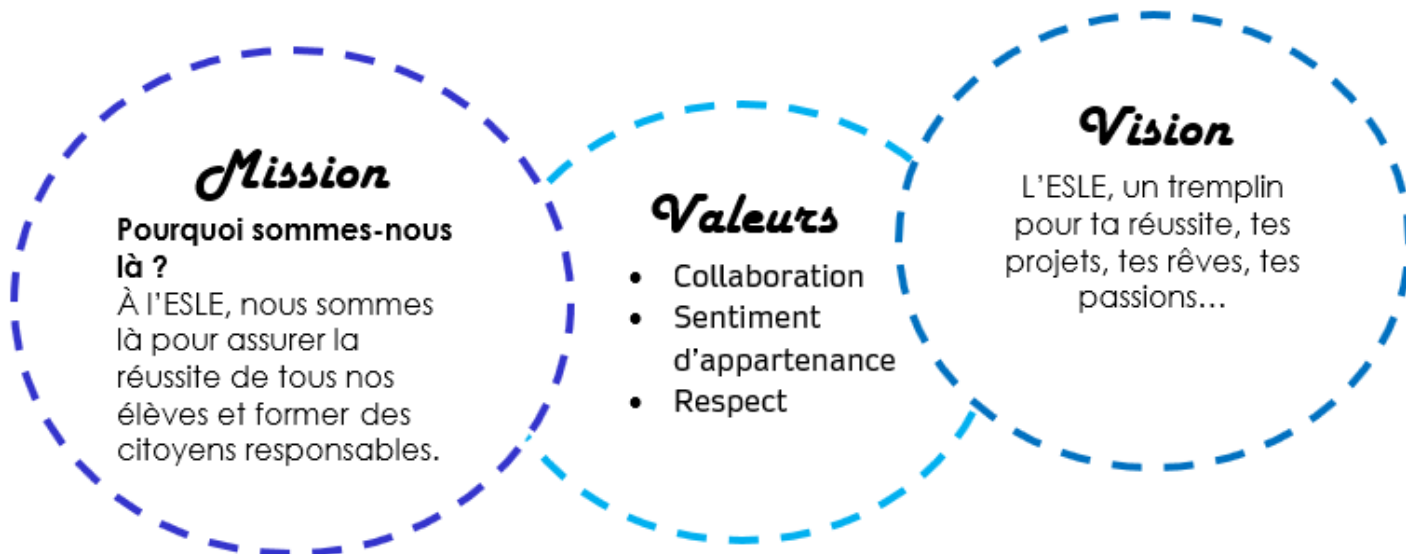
Mission

Pourquoi sommes-nous là ?

À l'ESLE, nous sommes là pour assurer la réussite de tous nos élèves et former des citoyens responsables.

Valeurs

- Collaboration
- Sentiment d'appartenance
- Respect

Vision

L'ESLE, un tremplin pour ta réussite, tes projets, tes rêves, tes passions…